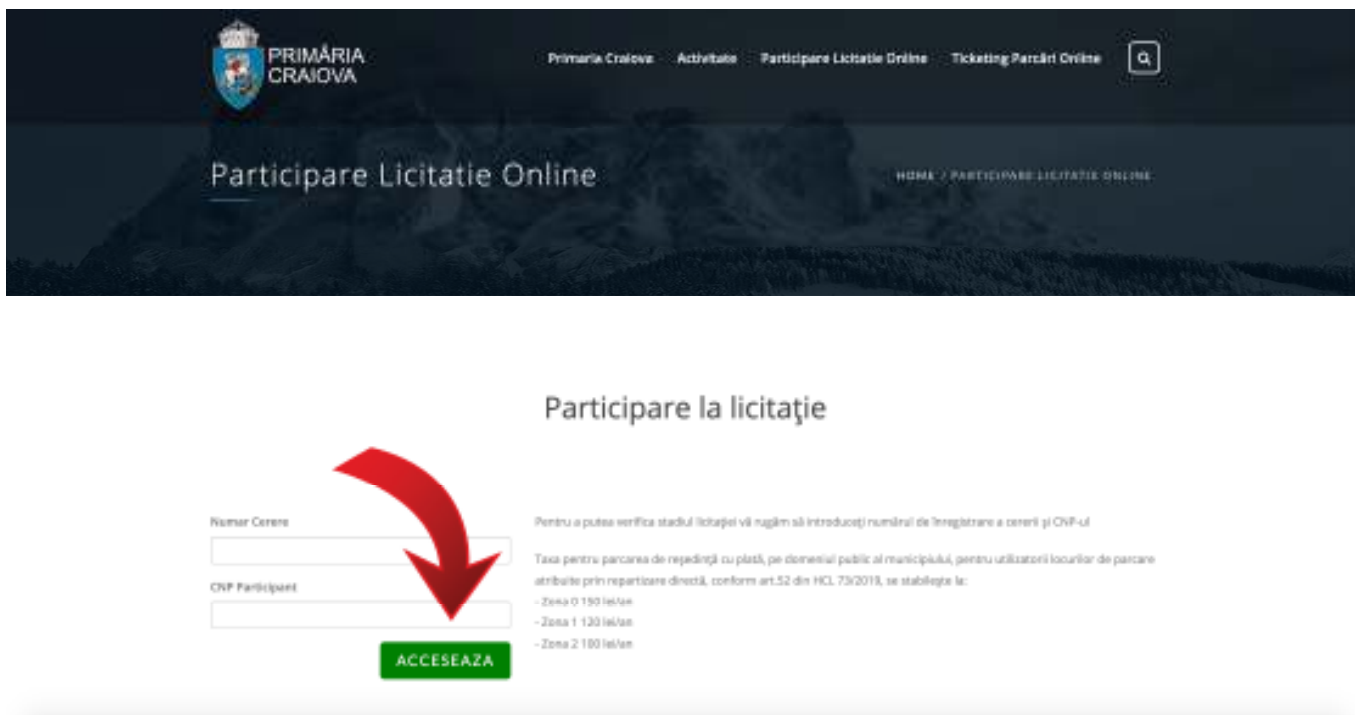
PRIMĂRIA CRAIOVA

Primaria Craiova Activitate Participare Licitatie Online Ticketing Parcări Online

Participare Licitatie Online

HOME / PARTICIPARE LICITATIE ONLINE

Participare la licitaţie

Numar Cerere

CNP Participant

ACCESEAZA

Pentru a putea verifica stadiul licitaţiei vă rugăm să introduceţi numărul de înregistrare a cererii şi CNP-ul

Taxa pentru parcarea de reşedinţă cu plată, pe domeniul public al municipiului, pentru utilizatorii locurilor de parcare atribuite prin repartizare directă, conform art.52 din HCL 73/2019, se stabileşte la:
- Zona 0 150 lei/an
- Zona 1 120 lei/an
- Zona 2 100 lei/an